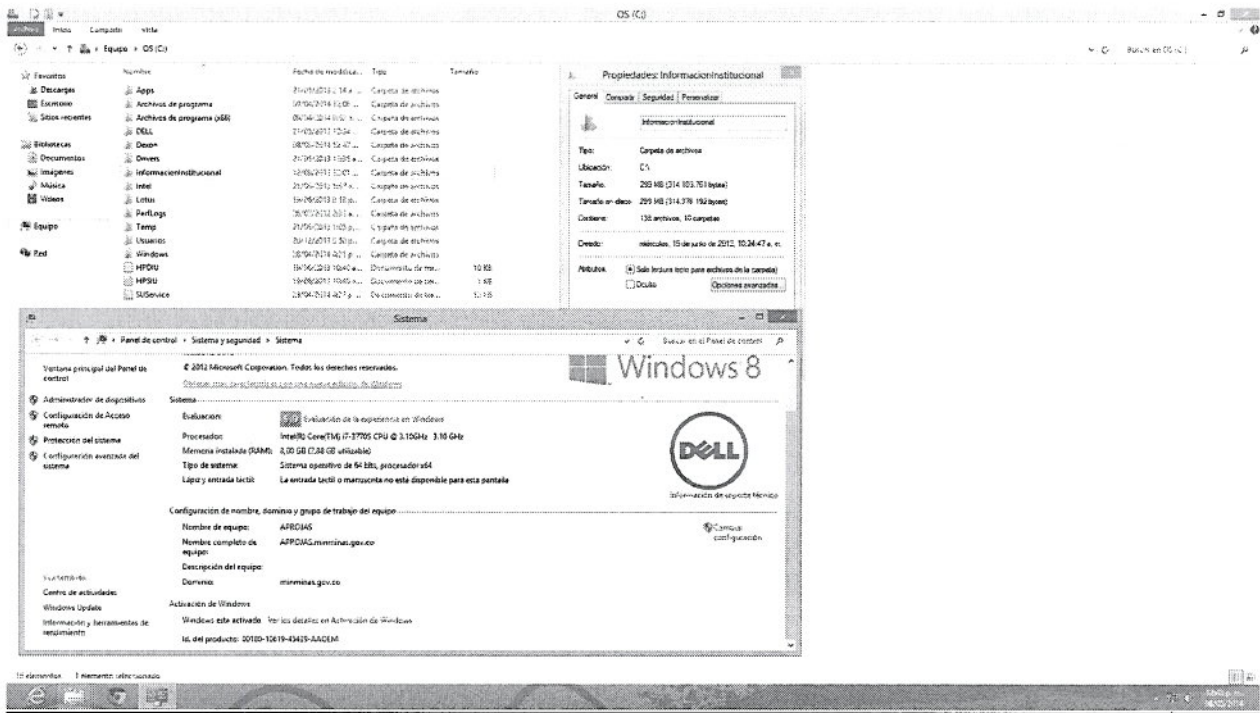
OS (C:)

Archivo Inicio Compartir Vista

Equipo › OS (C:)

Buscar en OS (C:)

Favoritos
Descargas
Escritorio
Sitios recientes

Bibliotecas
Documentos
Imágenes
Música
Vídeos

Equipo

Red

| Nombre | Fecha de modifica... | Tipo | Tamaño |
|---|---|---|---|
| Apps | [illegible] | Carpeta de archivos | |
| Archivos de programa | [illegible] | Carpeta de archivos | |
| Archivos de programa (x86) | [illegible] | Carpeta de archivos | |
| DELL | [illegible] | Carpeta de archivos | |
| Dexpo | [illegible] | Carpeta de archivos | |
| Drivers | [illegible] | Carpeta de archivos | |
| InformacionInstitucional | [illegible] | Carpeta de archivos | |
| Intel | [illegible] | Carpeta de archivos | |
| Lotus | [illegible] | Carpeta de archivos | |
| PerfLogs | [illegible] | Carpeta de archivos | |
| Temp | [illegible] | Carpeta de archivos | |
| Usuarios | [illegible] | Carpeta de archivos | |
| Windows | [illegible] | Carpeta de archivos | |
| HPDIU | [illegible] | Documento de tex... | 10 KB |
| HPSIU | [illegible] | Documento de tex... | 1 KB |
| SUService | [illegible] | Documento de tex... | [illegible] |

Propiedades: InformacionInstitucional

General Compartir Seguridad Personalizar

InformacionInstitucional

Tipo: Carpeta de archivos
Ubicación: C:\
Tamaño: 299 MB (314.103.761 bytes)
Tamaño en disco: 299 MB (314.378.192 bytes)
Contiene: 138 archivos, 10 carpetas
Creado: miércoles, 15 de junio de 2012, 10:34:47 a. m.
Atributos: Solo lectura (solo para archivos de la carpeta)
Oculto
Opciones avanzadas...

Sistema

Panel de control › Sistema y seguridad › Sistema

Buscar en el Panel de control

Ventana principal del Panel de control
Administrador de dispositivos
Configuración de Acceso remoto
Protección del sistema
Configuración avanzada del sistema

© 2012 Microsoft Corporation. Todos los derechos reservados.
Obtener más características con una nueva edición de Windows

Windows 8

Sistema
Evaluación: Evaluación de la experiencia en Windows
Procesador: Intel(R) Core(TM) i7-3770S CPU @ 3.10GHz 3.10 GHz
Memoria instalada (RAM): 8,00 GB (7,88 GB utilizable)
Tipo de sistema: Sistema operativo de 64 bits, procesador x64
Lápiz y entrada táctil: La entrada táctil o manuscrita no está disponible para esta pantalla

DELL
Información de soporte técnico

Configuración de nombre, dominio y grupo de trabajo del equipo
Nombre de equipo: AFROJAS
Nombre completo de equipo: AFROJAS.minminas.gov.co
Descripción del equipo:
Dominio: minminas.gov.co

Cambiar configuración

Vea también
Centro de actividades
Windows Update
Información y herramientas de rendimiento

Activación de Windows
Windows está activado Ver los detalles en Activación de Windows
Id. del producto: 00180-10619-43429-AAOEM

16 elementos 1 elemento seleccionado